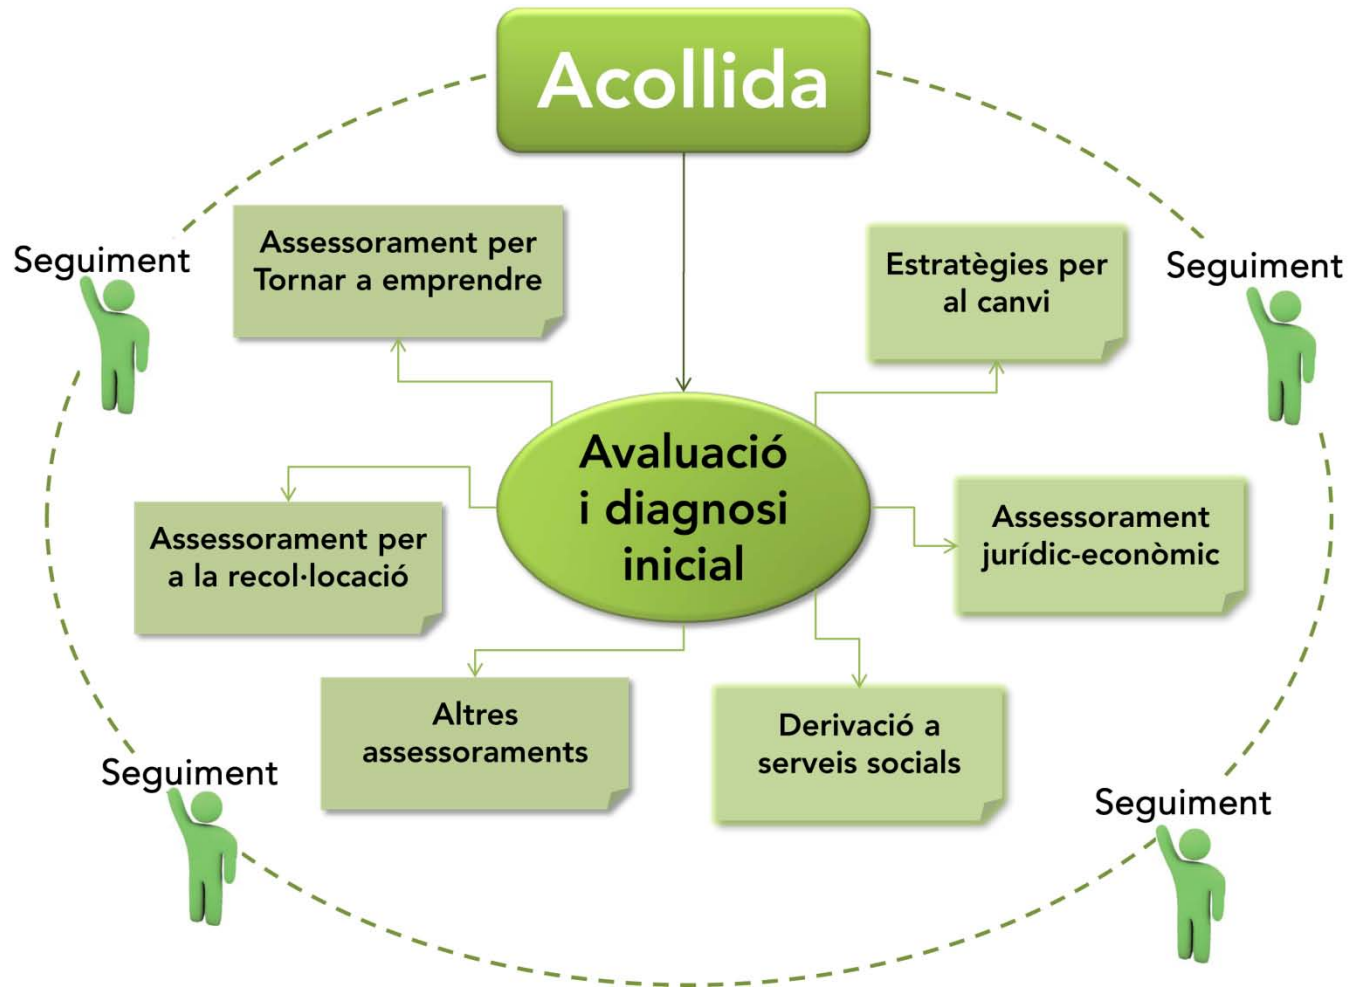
Acollida

Seguiment

Assessorament per Tornar a emprendre

Estratègies per al canvi

Seguiment

Avaluació i diagnosi inicial

Assessorament per a la recol·locació

Assessorament jurídic-econòmic

Altres assessoraments

Derivació a serveis socials

Seguiment

Seguiment